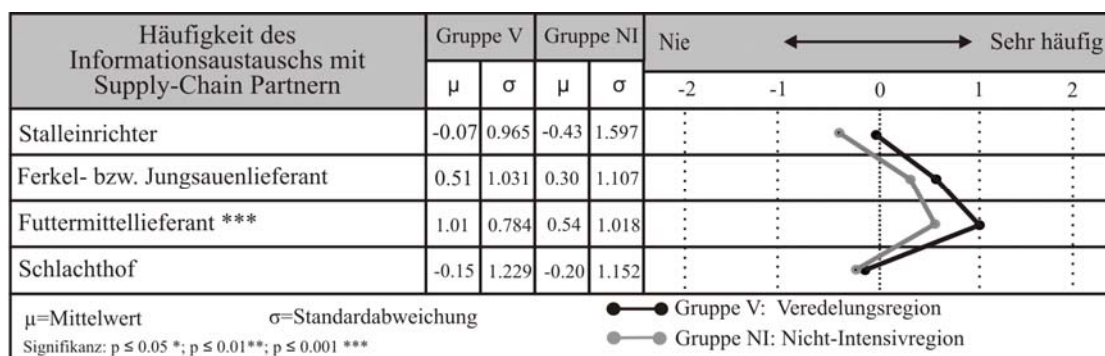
| Häufigkeit des Informationsaustauschs mit Supply-Chain Partnern | Gruppe V μ | Gruppe V σ | Gruppe NI μ | Gruppe NI σ |
|---|---|---|---|---|
| Stalleinrichter | -0.07 | 0.965 | -0.43 | 1.597 |
| Ferkel- bzw. Jungsauenlieferant | 0.51 | 1.031 | 0.30 | 1.107 |
| Futtermittellieferant *** | 1.01 | 0.784 | 0.54 | 1.018 |
| Schlachthof | -0.15 | 1.229 | -0.20 | 1.152 |

Nie ⟷ Sehr häufig

-2 -1 0 1 2

μ=Mittelwert σ=Standardabweichung

Signifikanz: p ≤ 0.05 *; p ≤ 0.01**; p ≤ 0.001 ***

Gruppe V: Veredelungsregion

Gruppe NI: Nicht-Intensivregion